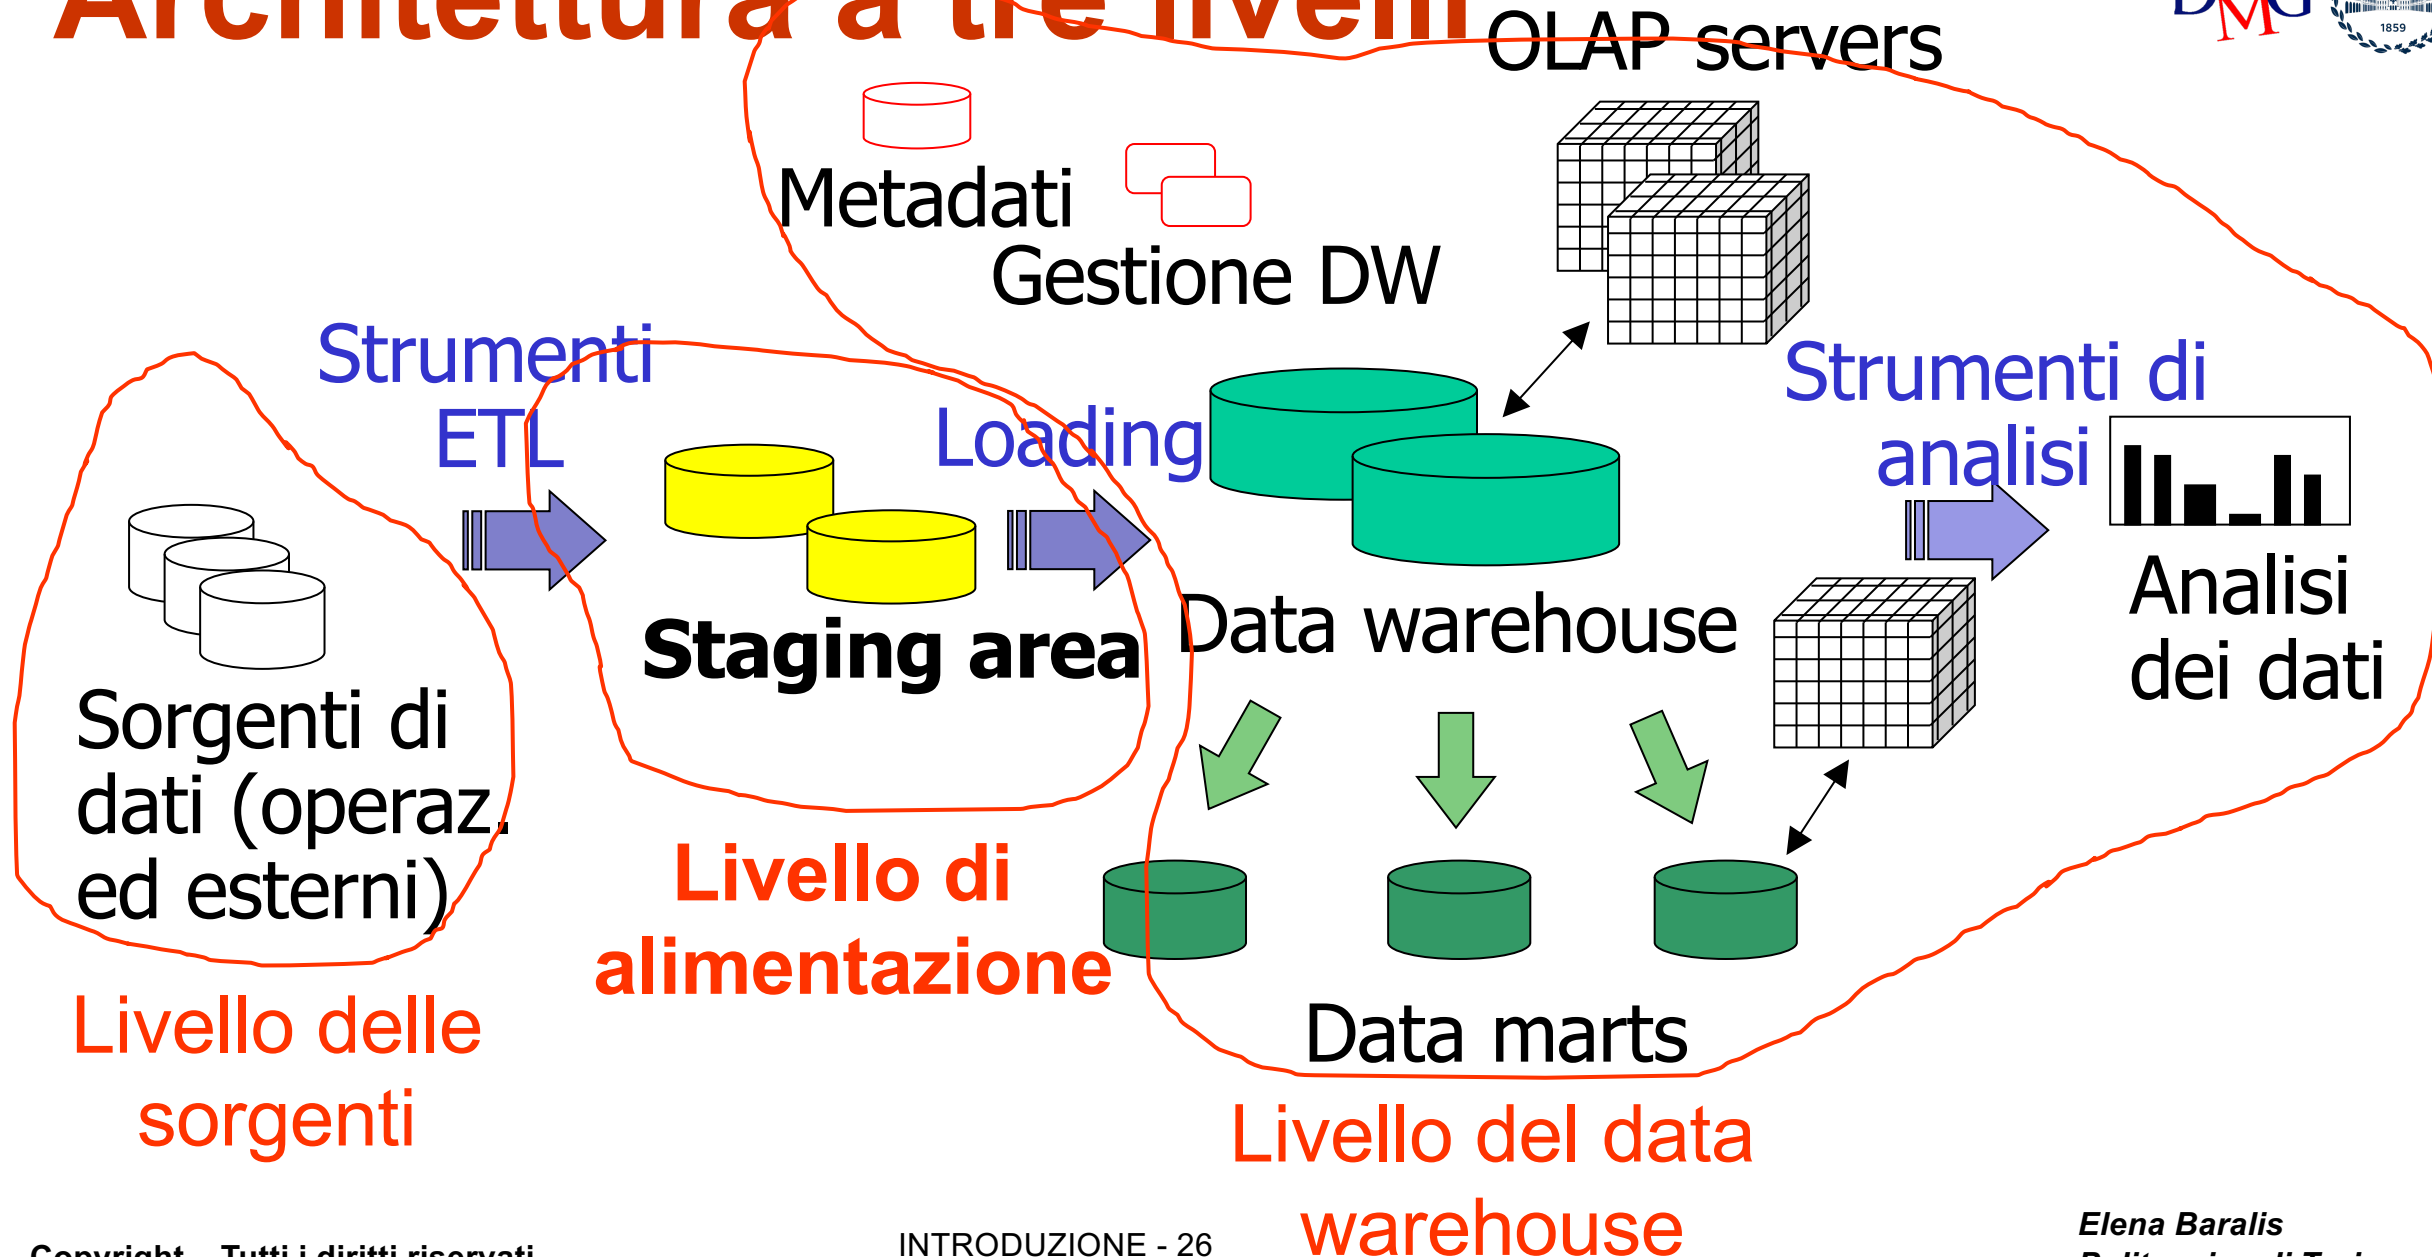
Architettura a tre livelli

OLAP servers

Metadati

Gestione DW

Strumenti ETL

Loading

Strumenti di analisi

Staging area

Data warehouse

Analisi dei dati

Sorgenti di dati (operaz. ed esterni)

Livello di alimentazione

Data marts

Livello delle sorgenti

Livello del data warehouse

Copyright – Tutti i diritti riservati

INTRODUZIONE - 26

Elena Baralis
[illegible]